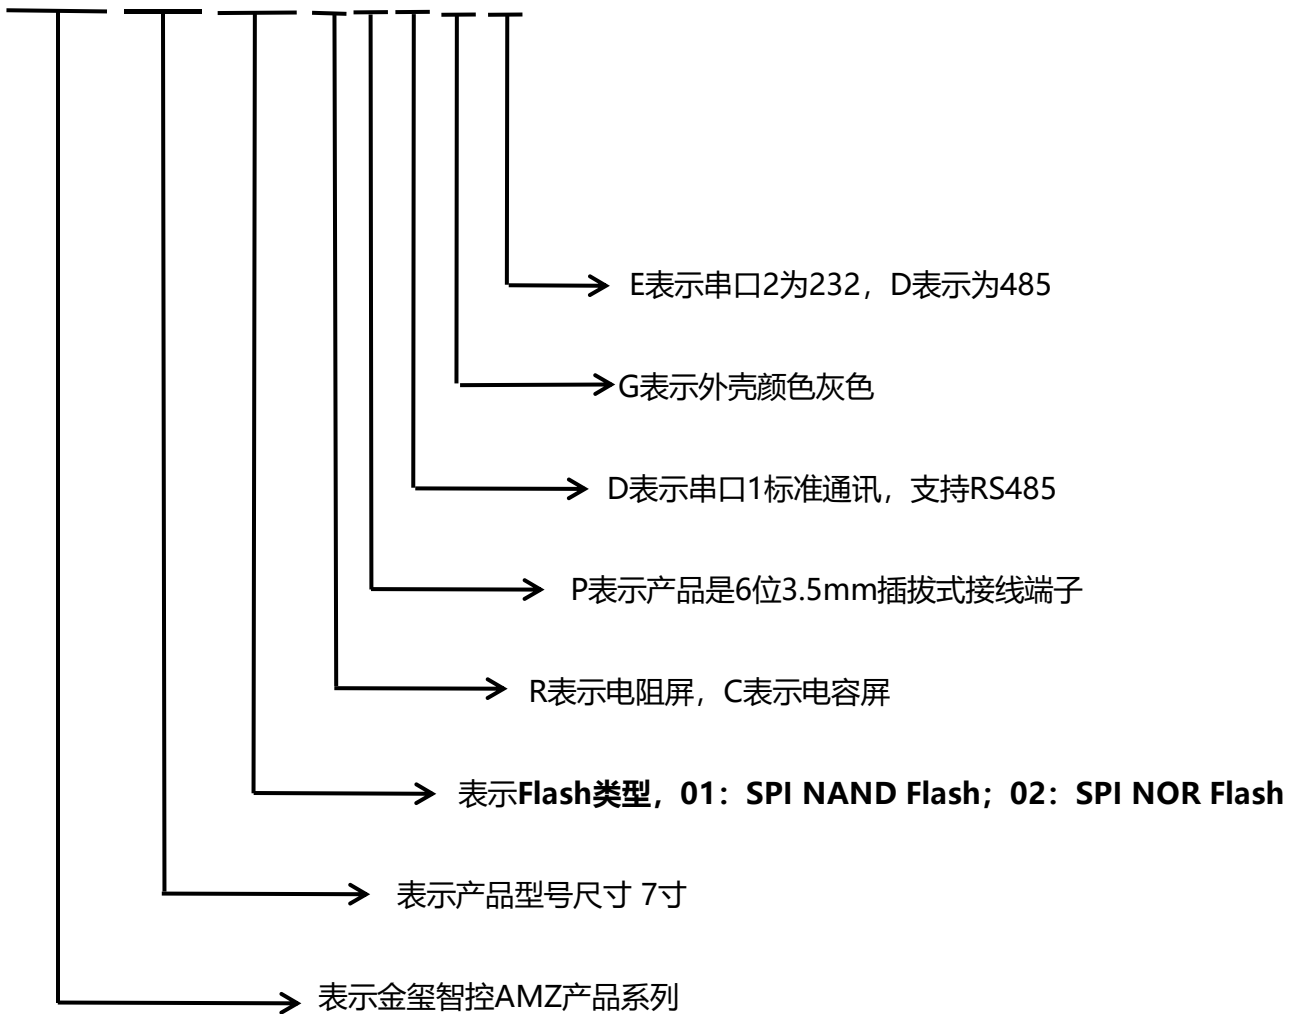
E表示串口2为232，D表示为485

G表示外壳颜色灰色

D表示串口1标准通讯，支持RS485

P表示产品是6位3.5mm插拔式接线端子

R表示电阻屏，C表示电容屏

表示Flash类型，01：SPI NAND Flash；02：SPI NOR Flash

表示产品型号尺寸 7寸

表示金玺智控AMZ产品系列